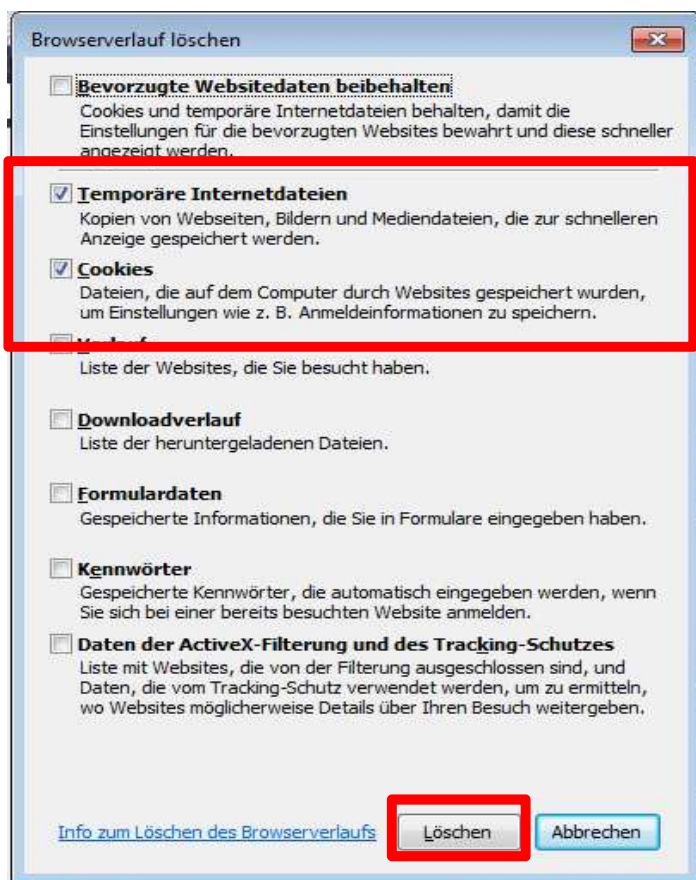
Browserverlauf löschen

Bevorzugte Websitedaten beibehalten
Cookies und temporäre Internetdateien behalten, damit die Einstellungen für die bevorzugten Websites bewahrt und diese schneller angezeigt werden.

Temporäre Internetdateien
Kopien von Webseiten, Bildern und Mediendateien, die zur schnelleren Anzeige gespeichert werden.

Cookies
Dateien, die auf dem Computer durch Websites gespeichert wurden, um Einstellungen wie z. B. Anmeldeinformationen zu speichern.

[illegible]
Liste der Websites, die Sie besucht haben.

Downloadverlauf
Liste der heruntergeladenen Dateien.

Formulardaten
Gespeicherte Informationen, die Sie in Formulare eingegeben haben.

Kennwörter
Gespeicherte Kennwörter, die automatisch eingegeben werden, wenn Sie sich bei einer bereits besuchten Website anmelden.

Daten der ActiveX-Filterung und des Tracking-Schutzes
Liste mit Websites, die von der Filterung ausgeschlossen sind, und Daten, die vom Tracking-Schutz verwendet werden, um zu ermitteln, wo Websites möglicherweise Details über Ihren Besuch weitergeben.

Info zum Löschen des Browserverlaufs

Löschen

Abbrechen